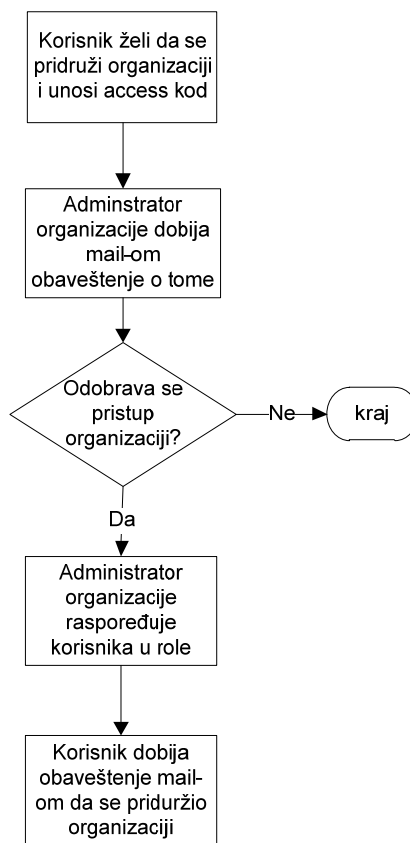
Korisnik želi da se pridruži organizaciji i unosi access kod

Adminstrator organizacije dobija mail-om obaveštenje o tome

Odobrava se pristup organizaciji?

Ne

kraj

Da

Administrator organizacije raspoređuje korisnika u role

Korisnik dobija obaveštenje mail-om da se pridužio organizaciji